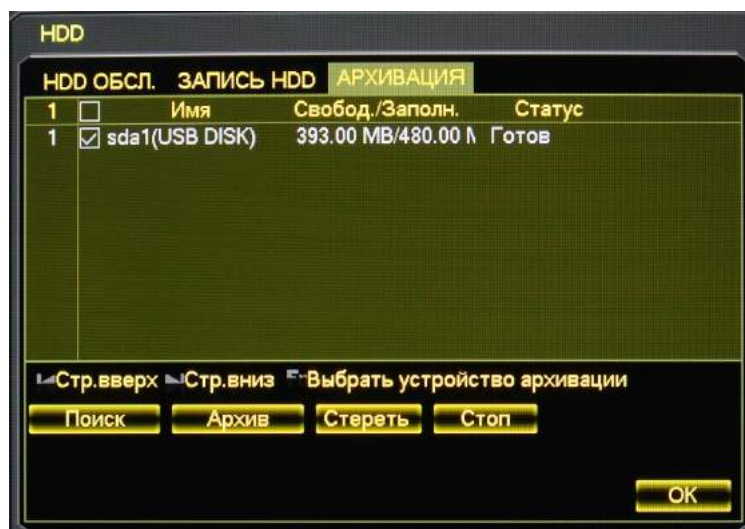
HDD

HDD ОБСЛ. ЗАПИСЬ HDD АРХИВАЦИЯ

| 1 | ☐ | Имя | Свобод./Заполн. | Статус |
|---|---|---|---|---|
| 1 | ☑ | sda1(USB DISK) | 393.00 MB/480.00 N | Готов |

Стр.вверх Стр.вниз Выбрать устройство архивации

Поиск Архив Стереть Стоп

OK